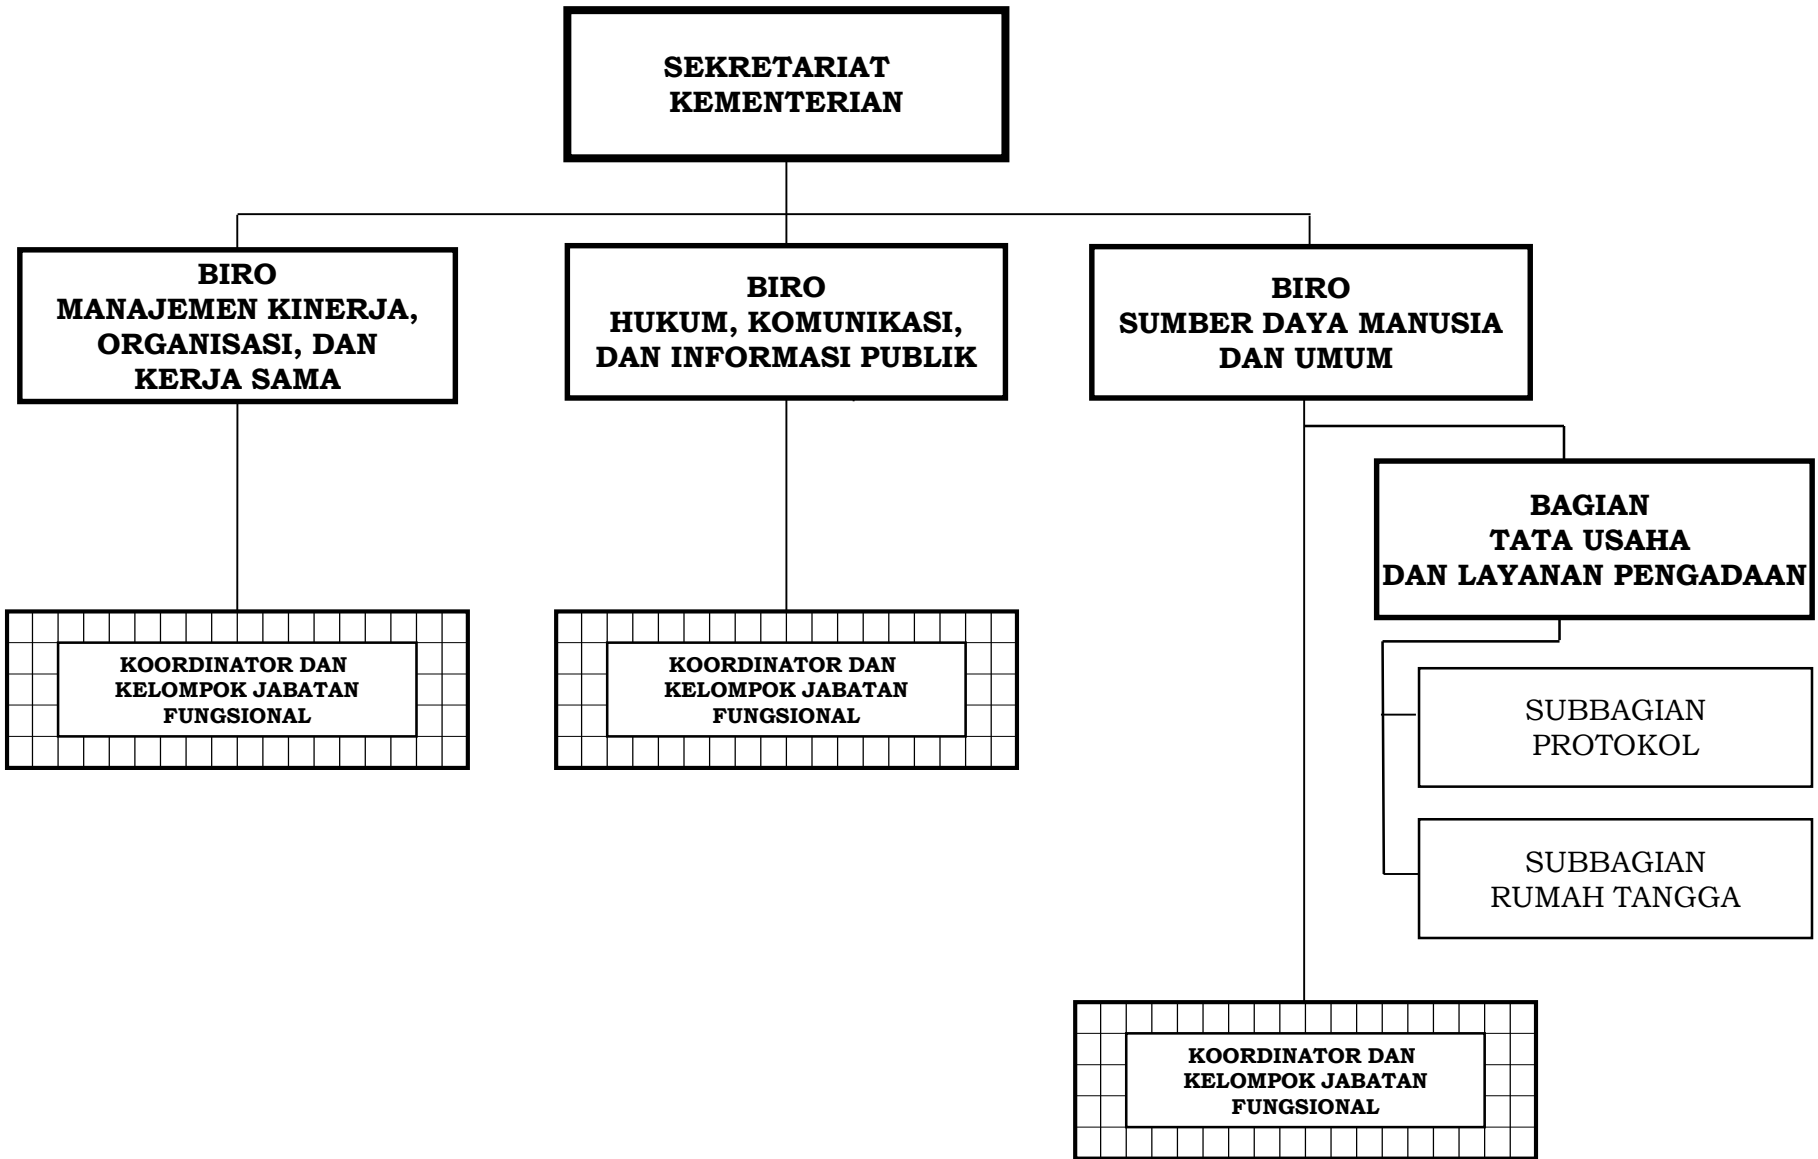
SEKRETARIAT KEMENTERIAN

BIRO MANAJEMEN KINERJA, ORGANISASI, DAN KERJA SAMA

BIRO HUKUM, KOMUNIKASI, DAN INFORMASI PUBLIK

BIRO SUMBER DAYA MANUSIA DAN UMUM

BAGIAN TATA USAHA DAN LAYANAN PENGADAAN

KOORDINATOR DAN KELOMPOK JABATAN FUNGSIONAL

KOORDINATOR DAN KELOMPOK JABATAN FUNGSIONAL

SUBBAGIAN PROTOKOL

SUBBAGIAN RUMAH TANGGA

KOORDINATOR DAN KELOMPOK JABATAN FUNGSIONAL